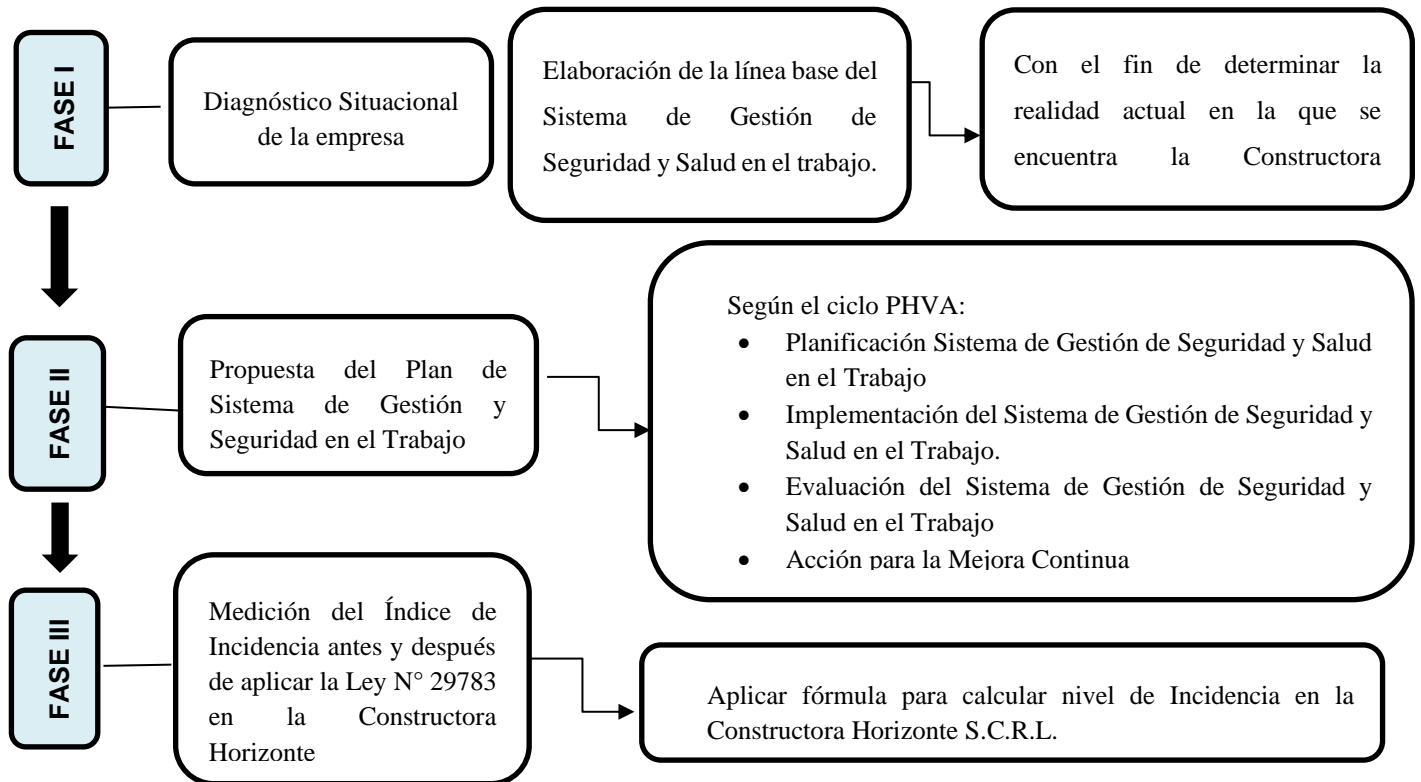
FASE I

Diagnóstico Situacional de la empresa

Elaboración de la línea base del Sistema de Gestión de Seguridad y Salud en el trabajo.

Con el fin de determinar la realidad actual en la que se encuentra la Constructora

FASE II

Propuesta del Plan de Sistema de Gestión y Seguridad en el Trabajo

Según el ciclo PHVA:
- Planificación Sistema de Gestión de Seguridad y Salud en el Trabajo
- Implementación del Sistema de Gestión de Seguridad y Salud en el Trabajo.
- Evaluación del Sistema de Gestión de Seguridad y Salud en el Trabajo
- Acción para la Mejora Continua

FASE III

Medición del Índice de Incidencia antes y después de aplicar la Ley N° 29783 en la Constructora Horizonte

Aplicar fórmula para calcular nivel de Incidencia en la Constructora Horizonte S.C.R.L.